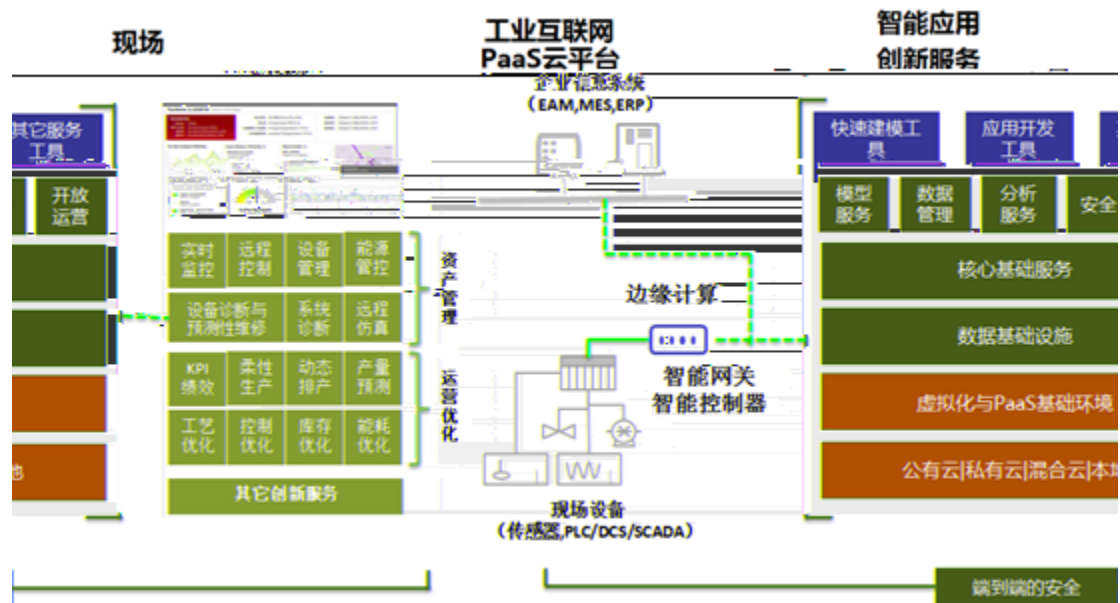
现场

工业互联网
PaaS云平台

智能应用
创新服务

企业信息系统
（EAM,MES,ERP）

其它服务工具

开放运营

他

实时监控
远程控制
设备管理
能源管控
设备诊断与预测性维修
系统诊断
远程仿真
资产管理

KPI绩效
柔性生产
动态排产
产量预测
工艺优化
控制优化
库存优化
能耗优化
运营优化

其它创新服务

边缘计算

智能网关
智能控制器

现场设备
（传感器,PLC/DCS/SCADA）

快速建模工具
应用开发工具

模型服务
数据管理
分析服务
安全

核心基础服务
数据基础设施
虚拟化与PaaS基础环境
公有云|私有云|混合云|本地

端到端的安全